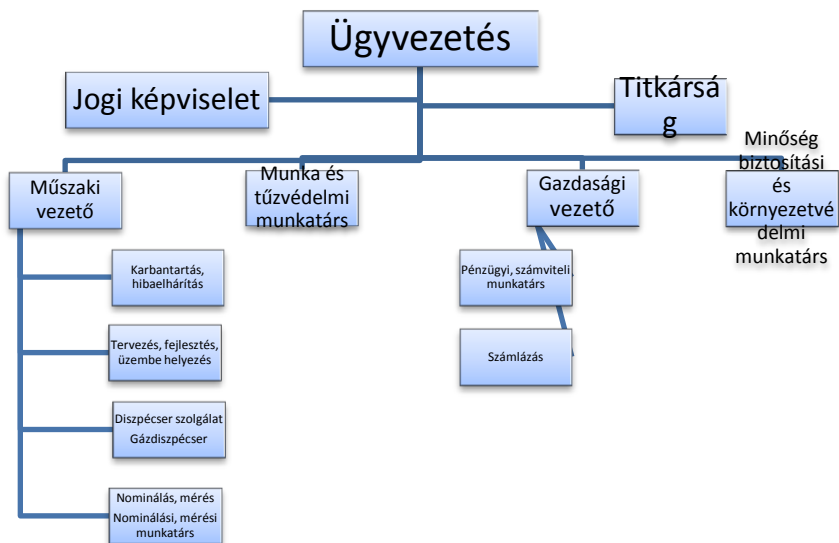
Ügyvezetés

Jogi képviselet

Titkárság

Műszaki vezető

Munka és tűzvédelmi munkatárs

Gazdasági vezető

Minőség biztosítási és környezetvédelmi munkatárs

Karbantartás, hibaelhárítás

Tervezés, fejlesztés, üzembe helyezés

Diszpécser szolgálat
Gázdiszpécser

Nominálás, mérés
Nominálási, mérési munkatárs

Pénzügyi, számviteli munkatárs

Számlázás